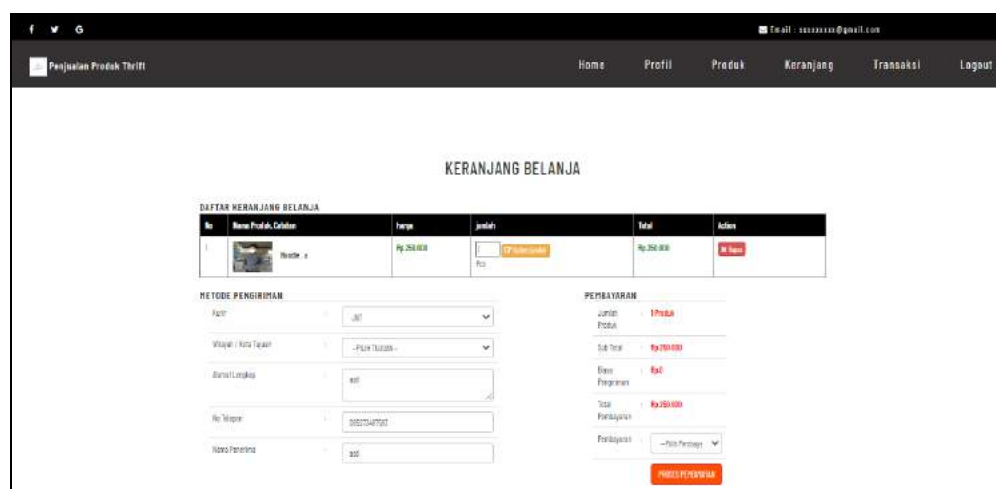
f G

Email : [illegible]@gmail.com

Penjualan Produk Thrift

Home Profil Produk Keranjang Transaksi Logout

KERANJANG BELANJA

DAFTAR KERANJANG BELANJA

| No | Nama Produk, Catatan | harga | jumlah | Total | Action |
|---|---|---|---|---|---|
| 1 | Hoodie , a | Rp.250.000 | 1 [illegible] Pcs | Rp.250.000 | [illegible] |

METODE PENGIRIMAN

Kurir : JNT

Wilayah / Kota Tujuan : --Pilih Tujuan--

Alamat Lengkap : asd

No Telepon : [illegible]

Nama Penerima : asd

PEMBAYARAN

Jumlah Produk : 1 Produk

Sub Total : Rp.250.000

Biaya Pengiriman : Rp.0

Total Pembayaran : Rp.250.000

Pembayaran : --Pilih Pembayaran--

PROSES PEMBAYARAN